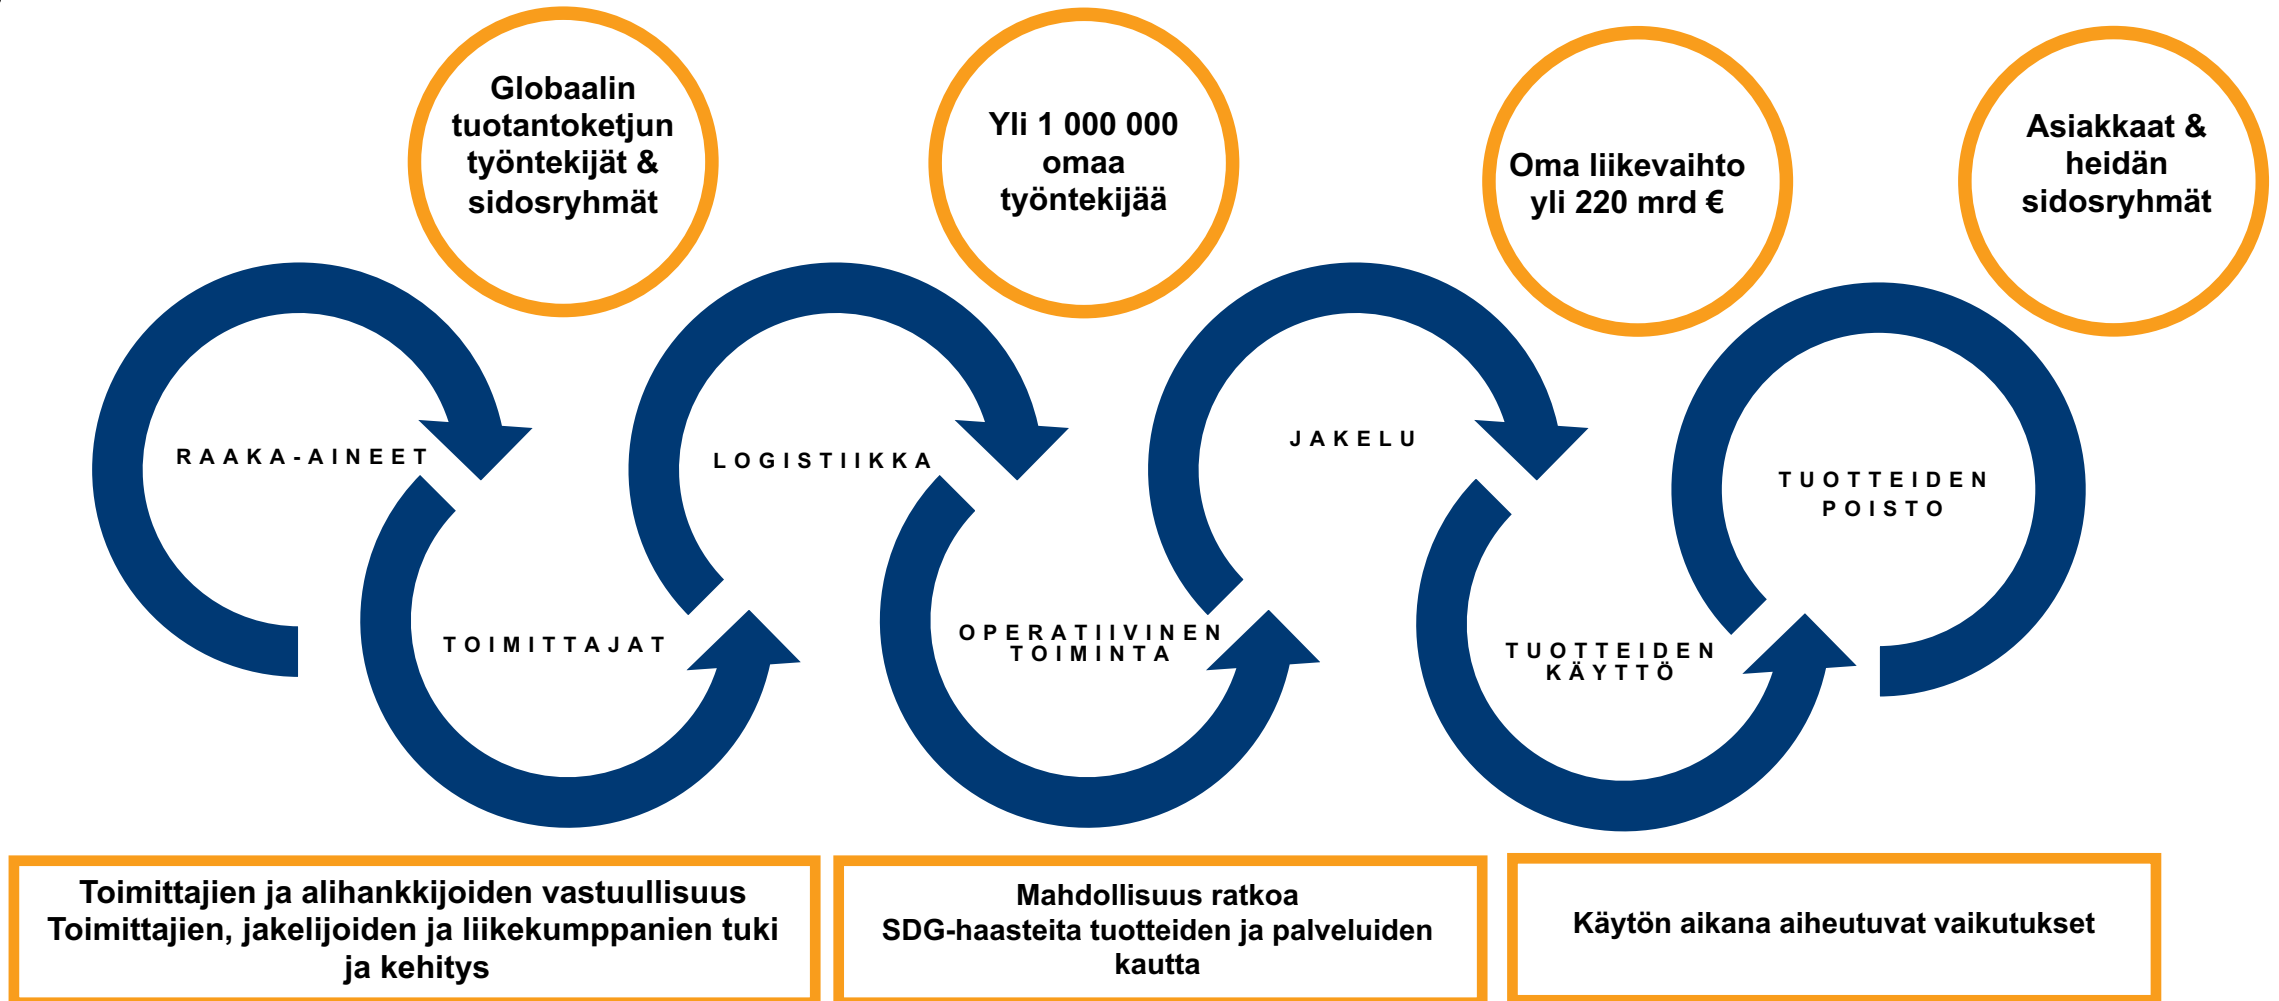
Globaalin tuotantoketjun työntekijät & sidosryhmät

Yli 1 000 000 omaa työntekijää

Oma liikevaihto yli 220 mrd €

Asiakkaat & heidän sidosryhmät

RAAKA-AINEET

TOIMITTAJAT

LOGISTIIKKA

OPERATIIVINEN TOIMINTA

JAKELU

TUOTTEIDEN KÄYTTÖ

TUOTTEIDEN POISTO

Toimittajien ja alihankkijoiden vastuullisuus
Toimittajien, jakelijoiden ja liikekumppanien tuki ja kehitys

Mahdollisuus ratkoa SDG-haasteita tuotteiden ja palveluiden kautta

Käytön aikana aiheutuvat vaikutukset